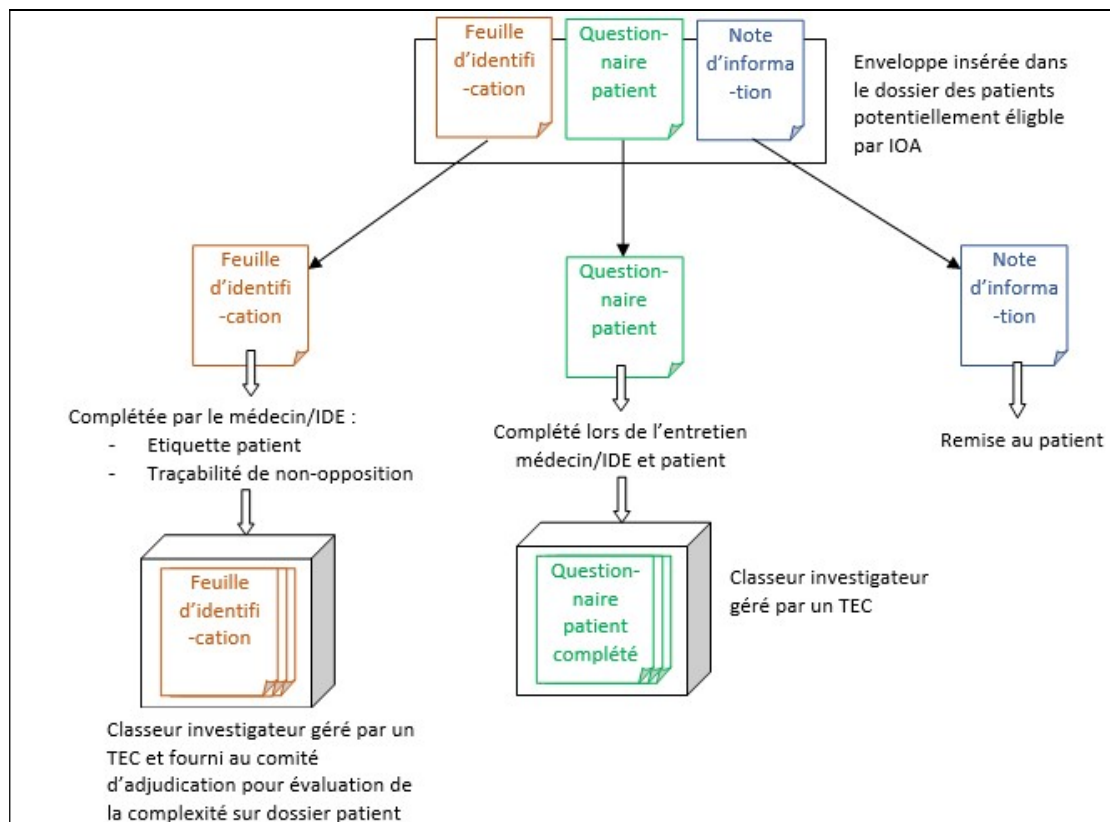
Feuille d'identifi-cation

Question-naire patient

Note d'informa-tion

Enveloppe insérée dans le dossier des patients potentiellement éligble par IOA

Feuille d'identifi-cation

Question-naire patient

Note d'informa-tion

Complétée par le médecin/IDE :
- Etiquette patient
- Traçabilité de non-opposition

Complété lors de l'entretien médecin/IDE et patient

Remise au patient

Feuille d'identifi-cation

Question-naire patient complété

Classeur investigateur géré par un TEC

Classeur investigateur géré par un TEC et fourni au comité d'adjudication pour évaluation de la complexité sur dossier patient